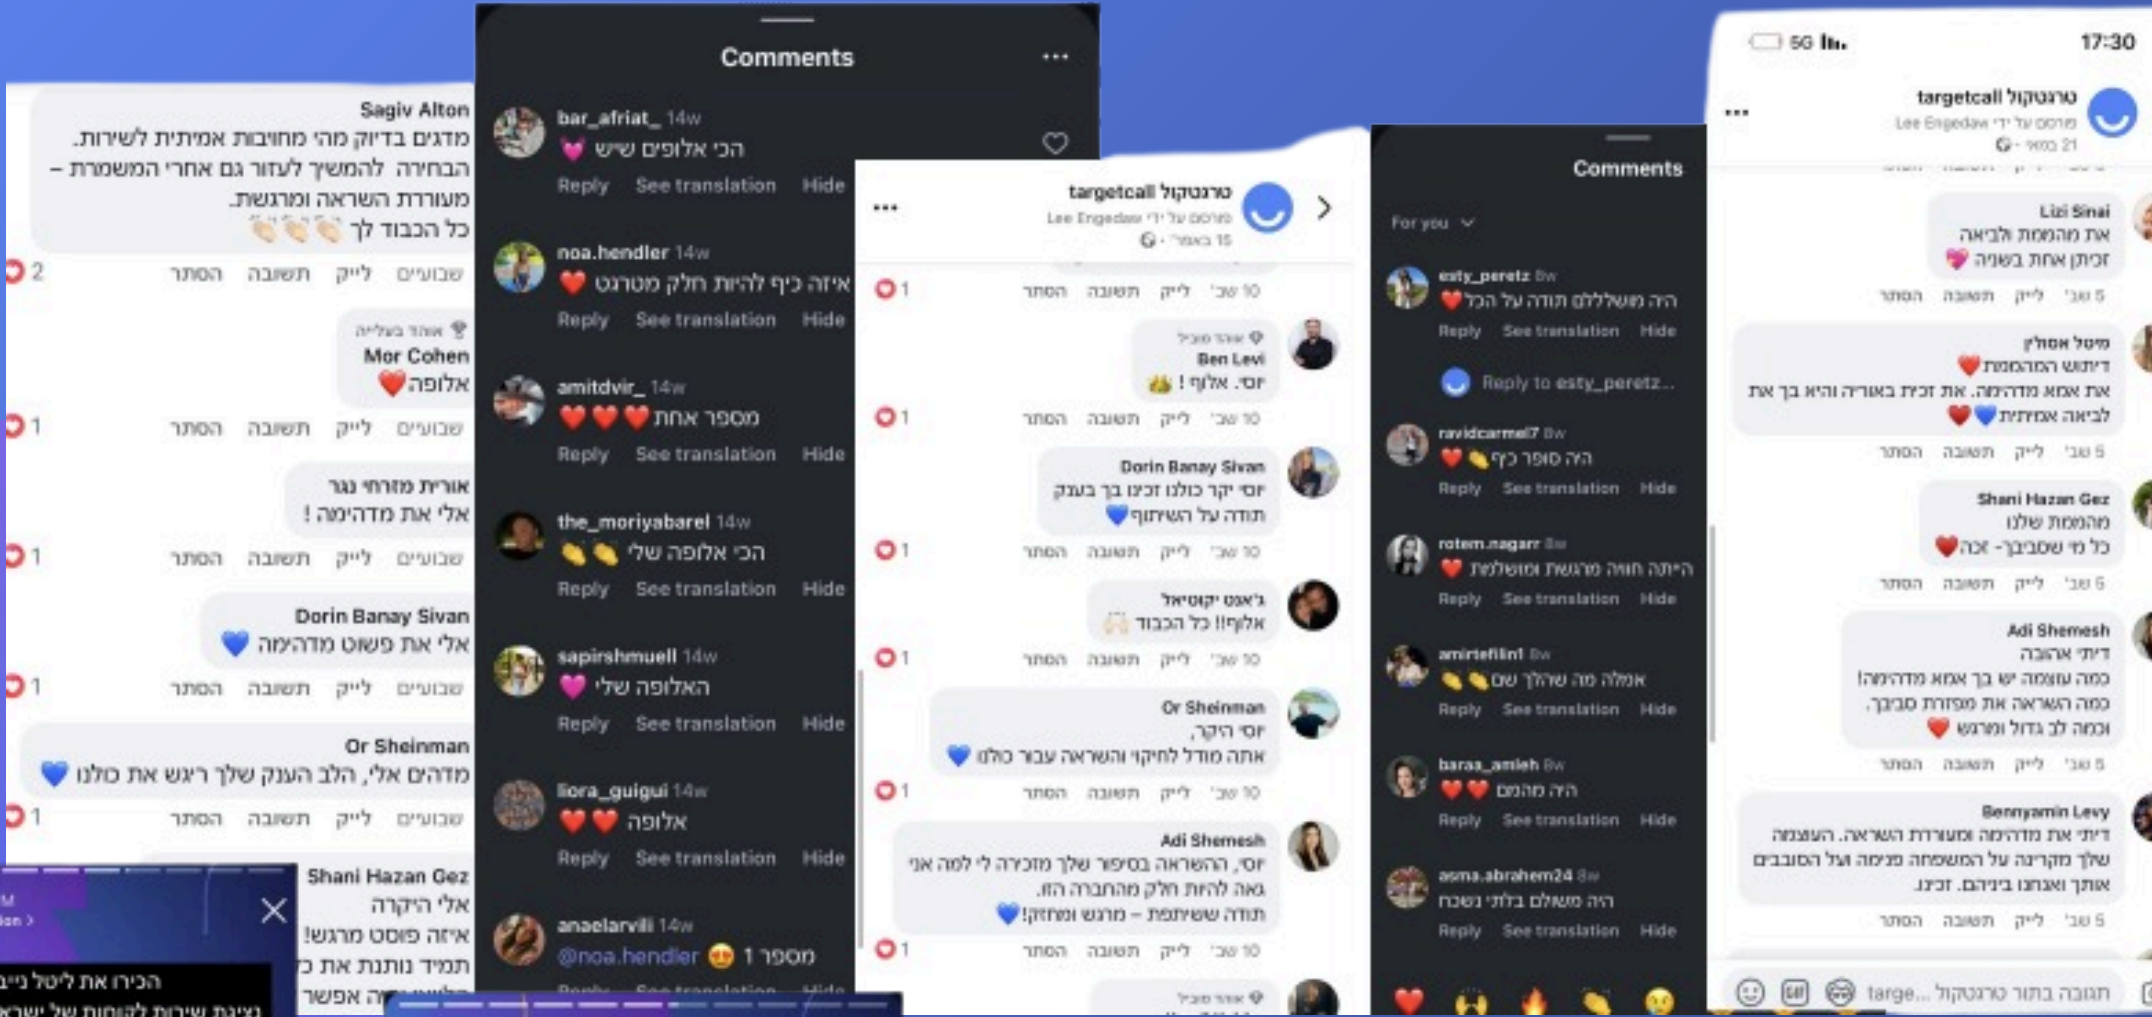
Sagiv Alton
מדגים בדיוק מהי מחויבות אמיתית לשירות. הבחירה להמשיך לעזור גם אחרי המשמרת – מעוררת השראה ומרגשת.
כל הכבוד לך 👏👏👏
שבועיים לייק תשובה הסתר 2

אוהד בעליה
Mor Cohen
אלופה❤️
שבועיים לייק תשובה הסתר 1

אורית מזרחי נגר
אלי את מדהימה !
שבועיים לייק תשובה הסתר 1

Dorin Banay Sivan
אלי את פשוט מדהימה 💙
שבועיים לייק תשובה הסתר 1

Or Sheinman
מדהים אלי, הלב הענק שלך ריגש את כולנו 💙
שבועיים לייק תשובה הסתר 1

Shani Hazan Gez
אלי היקרה
איזה פוסט מרגש!
תמיד נותנת את ה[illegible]
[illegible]

הכירו את ליטל נייב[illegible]
נציגת שירות לקוחות של ישרא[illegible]

Comments
bar_afriat_ 14w
הכי אלופים שיש 💗
Reply See translation Hide
noa.hendler 14w
איזה כיף להיות חלק מטרגט ❤️
Reply See translation Hide
amitdvir_ 14w
מספר אחת ❤️❤️❤️
Reply See translation Hide
the_moriyabarel 14w
הכי אלופה שלי 👏👏
Reply See translation Hide
sapirshmuell 14w
האלופה שלי 💗
Reply See translation Hide
liora_guigui 14w
אלופה ❤️❤️
Reply See translation Hide
anaelarvili 14w
@noa.hendler מספר 1 😍
Reply See translation Hide

targetcall טרגטקול
מפורסם על ידי Lee Engedaw
15 באוגו׳
10 שב׳ לייק תשובה הסתר 1
אוהד מוביל
Ben Levi
יוסי. אלוף ! 👏
10 שב׳ לייק תשובה הסתר 1
Dorin Banay Sivan
יוסי יקר כולנו זכינו בך בענק
תודה על השיתוף💙
10 שב׳ לייק תשובה הסתר 1
ג׳אנט יקוטיאל
אלוף!! כל הכבוד 🙌
10 שב׳ לייק תשובה הסתר 1
Or Sheinman
יוסי היקר,
אתה מודל לחיקוי והשראה עבור כולנו 💙
10 שב׳ לייק תשובה הסתר 1
Adi Shemesh
יוסי, ההשראה בסיפור שלך מזכירה לי למה אני גאה להיות חלק מהחברה הזו.
תודה ששיתפת – מרגש ומחזק!💙
10 שב׳ לייק תשובה הסתר 1

Comments
For you
esty_peretz 8w
היה מושלללם תודה על הכל❤️
Reply See translation Hide
Reply to esty_peretz...
ravidcarmel7 8w
היה סופר כיף👏❤️
Reply See translation Hide
rotem.nagarr 8w
היתה חווה מרגשת ומושלמת ❤️
Reply See translation Hide
amirtefilin1 8w
אמלה מה שהלך שם👏👏
Reply See translation Hide
baraa_amleh 8w
היה מהמם ❤️❤️
Reply See translation Hide
asma.abrahem24 8w
היה מושלם בלתי נשכח
Reply See translation Hide

5G 17:30
targetcall טרגטקול
מפורסם על ידי Lee Engedaw
21 במאי
Lizi Sinai
את מהממת ולביאה
זכיתן אחת בשניה 💗
5 שב׳ לייק תשובה הסתר
מיטל אסולין
דיתוש המהממת❤️
את אמא מדהימה. את זכית באוריה והיא בך את לביאה אמיתית💙❤️
5 שב׳ לייק תשובה הסתר
Shani Hazan Gez
מהממת שלנו
כל מי שסביבך- זכה❤️
5 שב׳ לייק תשובה הסתר
Adi Shemesh
דיתי אהובה
כמה עוצמה יש בך את אמא מדהימה!
כמה השראה את מפזרת סביבך.
וכמה לב גדול ומרגש ❤️
5 שב׳ לייק תשובה הסתר
Benyamin Levy
דיתי את מדהימה ומעוררת השראה. העצמה שלך מקרינה על המשפחה פנימה ועל הסובבים אותך ואנחנו ביניהם. זכינו.
5 שב׳ לייק תשובה הסתר
תגובה בתור טרגטקול targe...